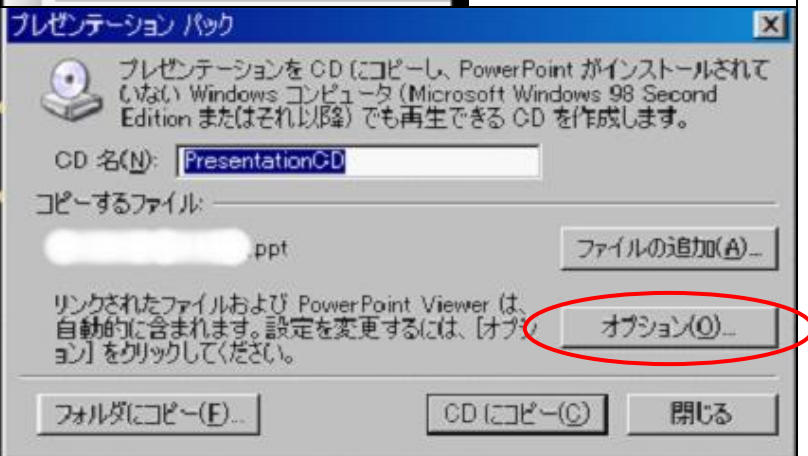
プレゼンテーション パック

プレゼンテーションを CD にコピーし、PowerPoint がインストールされていない Windows コンピュータ (Microsoft Windows 98 Second Edition またはそれ以降) でも再生できる CD を作成します。

CD 名(N): PresentationCD

コピーするファイル:

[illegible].ppt

ファイルの追加(A)...

リンクされたファイルおよび PowerPoint Viewer は、自動的に含まれます。設定を変更するには、[オプション] をクリックしてください。

オプション(O)...

フォルダにコピー(F)...

CD にコピー(C)

閉じる